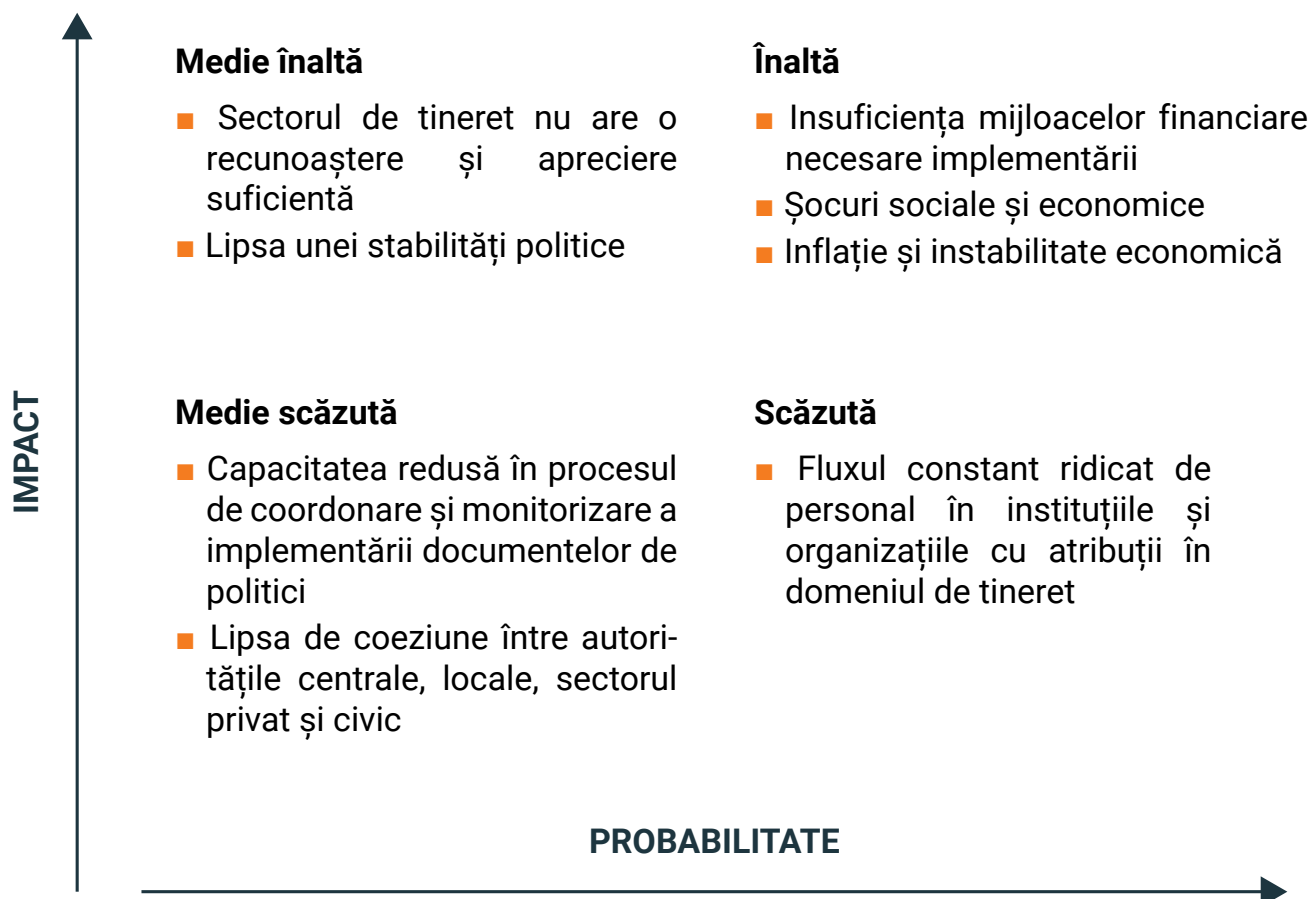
IMPACT

**Medie înaltă**

- Sectorul de tineret nu are o recunoaștere și apreciere suficientă
- Lipsa unei stabilități politice

**Înaltă**

- Insuficiența mijloacelor financiare necesare implementării
- Șocuri sociale și economice
- Inflație și instabilitate economică

**Medie scăzută**

- Capacitatea redusă în procesul de coordonare și monitorizare a implementării documentelor de politici
- Lipsa de coeziune între autoritățile centrale, locale, sectorul privat și civic

**Scăzută**

- Fluxul constant ridicat de personal în instituțiile și organizațiile cu atribuții în domeniul de tineret

PROBABILITATE